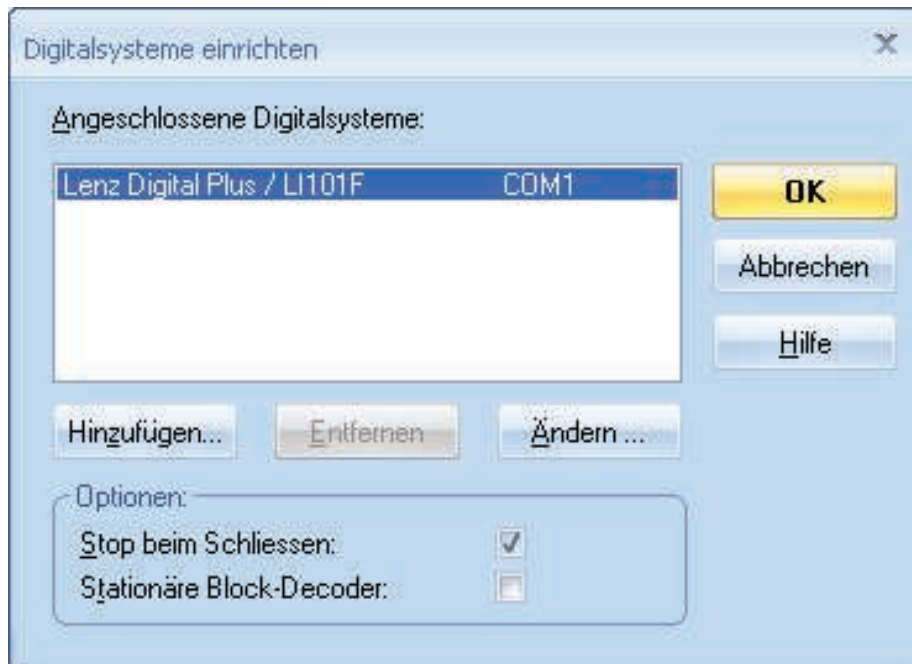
Digitalsysteme einrichten

Angeschlossene Digitalsysteme:

Lenz Digital Plus / LI101F COM1

OK

Abbrechen

Hilfe

Hinzufügen...

Entfernen

Ändern ...

Optionen:

Stop beim Schliessen:

Stationäre Block-Decoder: